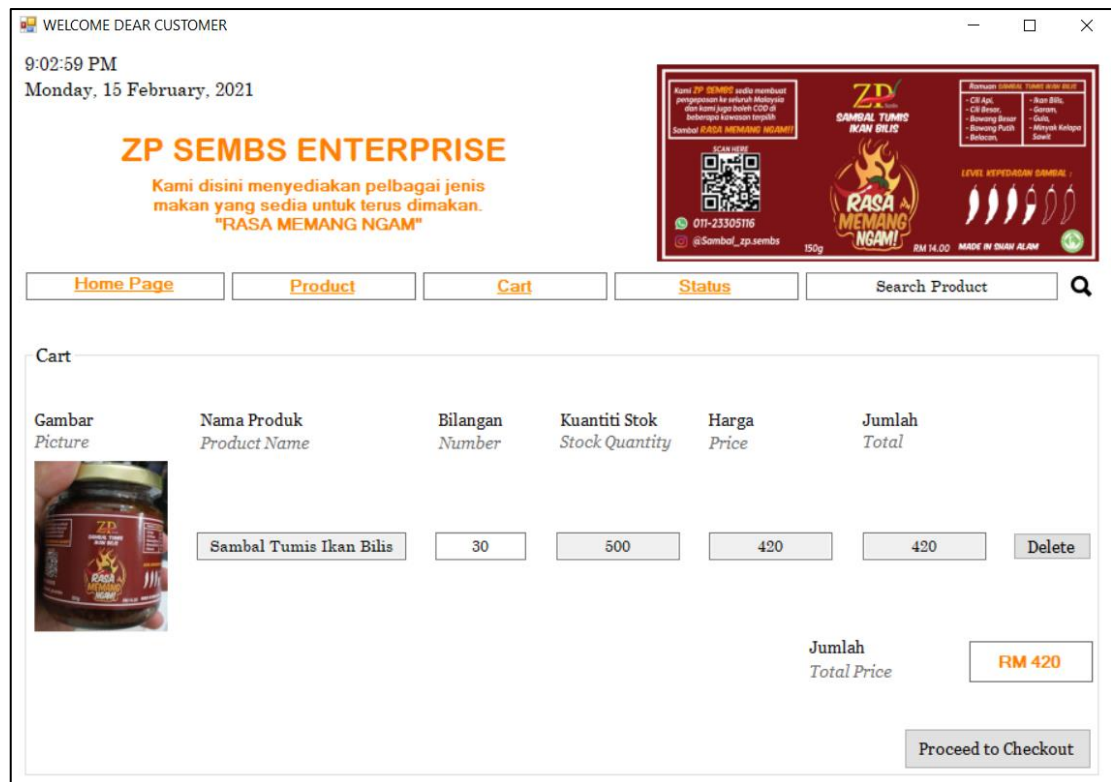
WELCOME DEAR CUSTOMER

9:02:59 PM
Monday, 15 February, 2021

ZP SEMBS ENTERPRISE

Kami disini menyediakan pelbagai jenis makan yang sedia untuk terus dimakan. "RASA MEMANG NGAM"

Kami ZP SEMBS sedia membuat pengeposan ke seluruh Malaysia dan kami juga boleh COD di beberapa kawasan terpilih
Sambal RASA MEMANG NGAM!!

SCAN HERE

011-23305116
@Sambal_zp.sembs

ZP
SAMBAL TUMIS IKAN BILIS
RASA MEMANG NGAM!
150g
RM 14.00

Ramuan SAMBAL TUMIS IKAN BILIS
- Cili Api,
- Cili Besar,
- Bawang Besar
- Bawang Putih
- Belacan,
- Ikan Bilis,
- Garam,
- Gula,
- Minyak Kelapa Sawit

LEVEL KEPEDASAN SAMBAL :

MADE IN SHAH ALAM

Home Page | Product | Cart | Status | Search Product

Cart

| Gambar Picture | Nama Produk Product Name | Bilangan Number | Kuantiti Stok Stock Quantity | Harga Price | Jumlah Total | |
|---|---|---|---|---|---|---|
| | Sambal Tumis Ikan Bilis | 30 | 500 | 420 | 420 | Delete |

Jumlah
Total Price
RM 420

Proceed to Checkout